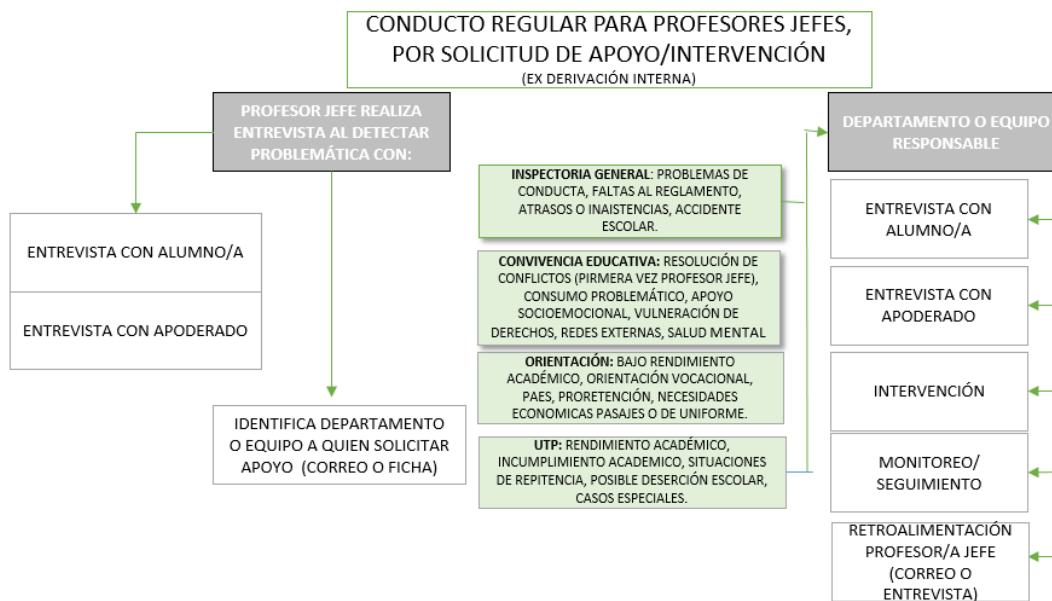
CONDUCTO REGULAR PARA PROFESORES JEFES, POR SOLICITUD DE APOYO/INTERVENCIÓN
(EX DERIVACIÓN INTERNA)

PROFESOR JEFE REALIZA ENTREVISTA AL DETECTAR PROBLEMÁTICA CON:

ENTREVISTA CON ALUMNO/A

ENTREVISTA CON APODERADO

IDENTIFICA DEPARTAMENTO O EQUIPO A QUIEN SOLICITAR APOYO (CORREO O FICHA)

INSPECTORIA GENERAL: PROBLEMAS DE CONDUCTA, FALTAS AL REGLAMENTO, ATRASOS O INAISTENCIAS, ACCIDENTE ESCOLAR.

CONVIVENCIA EDUCATIVA: RESOLUCIÓN DE CONFLICTOS (PIRMERA VEZ PROFESOR JEFE), CONSUMO PROBLEMÁTICO, APOYO SOCIOEMOCIONAL, VULNERACIÓN DE DERECHOS, REDES EXTERNAS, SALUD MENTAL

ORIENTACIÓN: BAJO RENDIMIENTO ACADÉMICO, ORIENTACIÓN VOCACIONAL, PAES, PRORETENCIÓN, NECESIDADES ECONOMICAS PASAJES O DE UNIFORME.

UTP: RENDIMIENTO ACADÉMICO, INCUMPLIMIENTO ACADEMICO, SITUACIONES DE REPITENCIA, POSIBLE DESERCIÓN ESCOLAR, CASOS ESPECIALES.

DEPARTAMENTO O EQUIPO RESPONSABLE

ENTREVISTA CON ALUMNO/A

ENTREVISTA CON APODERADO

INTERVENCIÓN

MONITOREO/ SEGUIMIENTO

RETROALIMENTACIÓN PROFESOR/A JEFE (CORREO O ENTREVISTA)